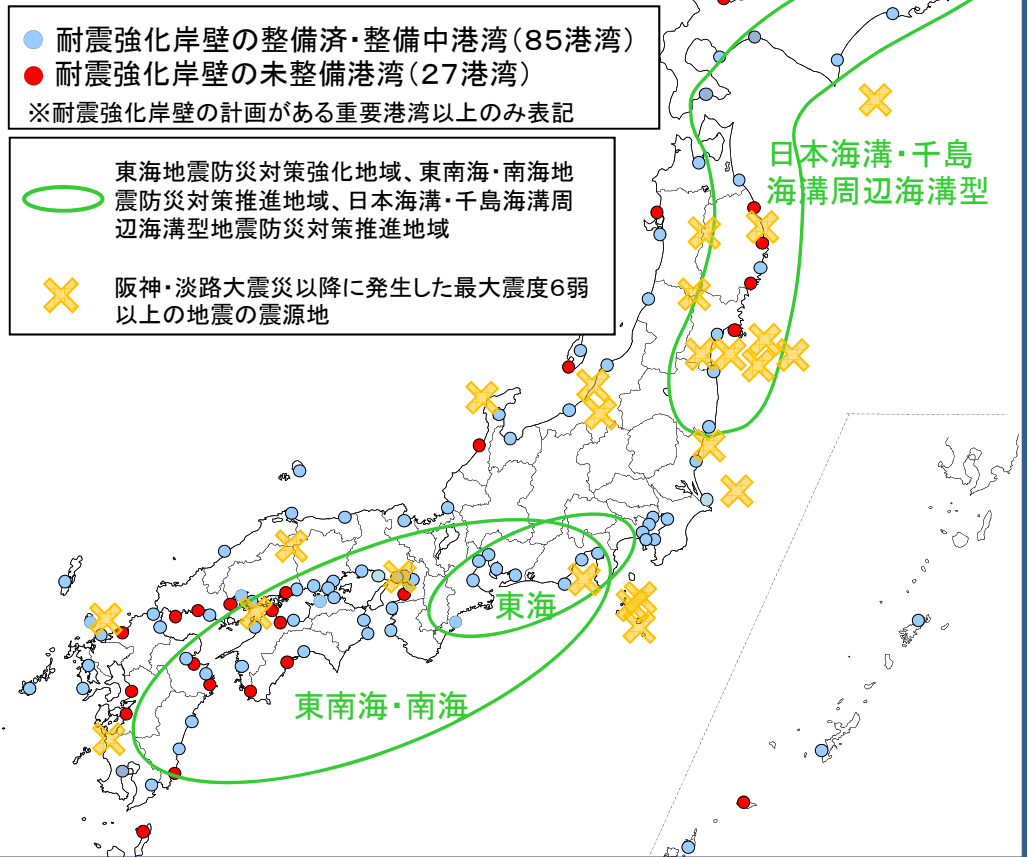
耐震強化岸壁の整備済・整備中港湾（85港湾）
耐震強化岸壁の未整備港湾（27港湾）
※耐震強化岸壁の計画がある重要港湾以上のみ表記

東海地震防災対策強化地域、東南海・南海地震防災対策推進地域、日本海溝・千島海溝周辺海溝型地震防災対策推進地域

阪神・淡路大震災以降に発生した最大震度6弱以上の地震の震源地

日本海溝・千島海溝周辺海溝型

東海

東南海・南海